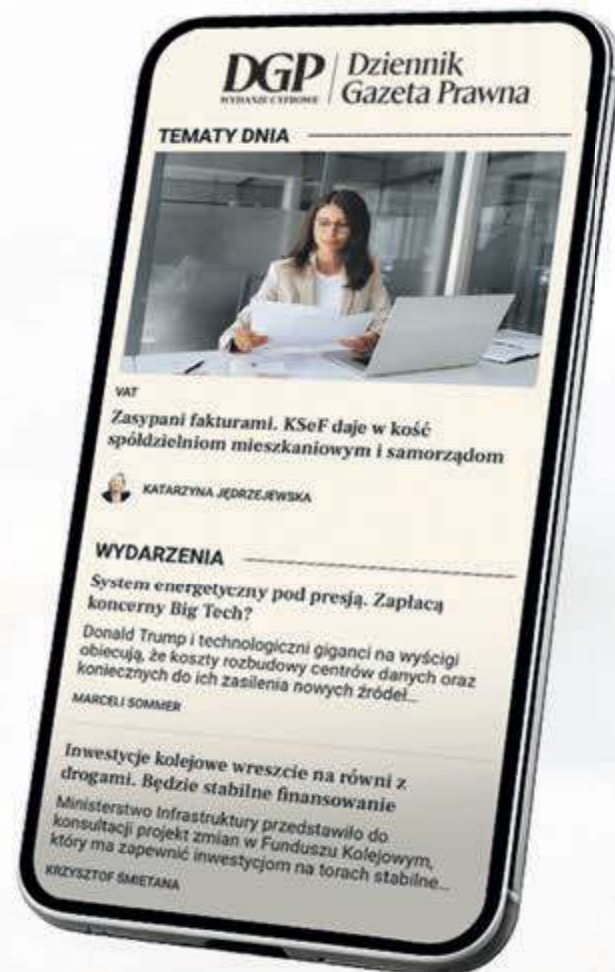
DGP WYDANIE CYFROWE | Dziennik Gazeta Prawna

TEMATY DNIA

VAT

Zasypani fakturami. KSeF daje w kość spółdzielniom mieszkaniowym i samorządom

KATARZYNA JĘDRZEJEWSKA

WYDARZENIA

System energetyczny pod presją. Zapłacą koncerny Big Tech?

Donald Trump i technologiczni giganci na wyścigi obiecują, że koszty rozbudowy centrów danych oraz koniecznych do ich zasilenia nowych źródeł...

MARCELI SOMMER

Inwestycje kolejowe wreszcie na równi z drogami. Będzie stabilne finansowanie

Ministerstwo Infrastruktury przedstawiło do konsultacji projekt zmian w Funduszu Kolejowym, który ma zapewnić inwestycjom na torach stabilne...

KRZYSZTOF ŚMIETANA